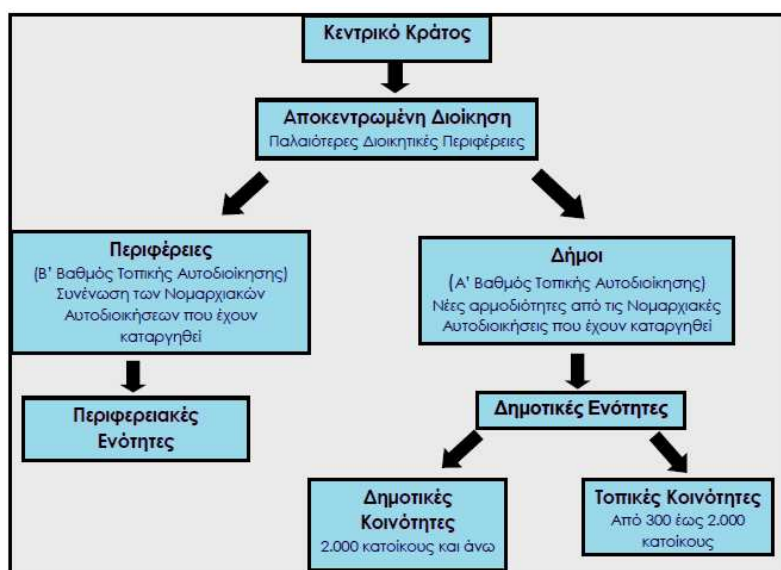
Κεντρικό Κράτος

Αποκεντρωμένη Διοίκηση
Παλαιότερες Διοικητικές Περιφέρειες

Περιφέρειες
(Β' Βαθμός Τοπικής Αυτοδιοίκησης)
Συνένωση των Νομαρχιακών Αυτοδιοικήσεων που έχουν καταργηθεί

Περιφερειακές Ενότητες

Δήμοι
(Α' Βαθμός Τοπικής Αυτοδιοίκησης)
Νέες αρμοδιότητες από τις Νομαρχιακές Αυτοδιοικήσεις που έχουν καταργηθεί

Δημοτικές Ενότητες

Δημοτικές Κοινότητες
2.000 κατοίκους και άνω

Τοπικές Κοινότητες
Από 300 έως 2.000 κατοίκους